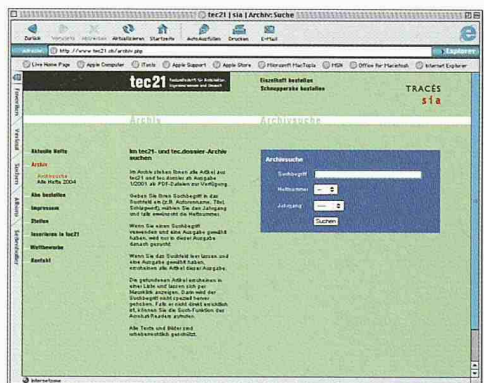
tec21 | sia | Archiv: Suche

Zurück Vorwärts Abbrechen Aktualisieren Startseite AutoAusfüllen Drucken E-Mail

Adresse: http://www.tec21.ch/archiv.php

Live Home Page Apple Computer iTools Apple Support Apple Store Microsoft MacTopia MSN Office for Macintosh Internet Explorer

tec21 Fachzeitschrift für Architekten, Ingenieure und Umwelt

Einzelheft bestellen
Schnupperabo bestellen

TRACÉS
sia

Archiv Archivsuche

Aktuelle Hefte
Archiv
Archivsuche
Alle Hefte 2004
Abo bestellen
Impressum
Stellen
Inserieren in tec21
Wettbewerbe
Kontakt

Im tec21- und tec.dossier-Archiv suchen

Im Archiv stehen Ihnen alle Artikel aus tec21 und tec.dossier ab Ausgabe 1/2001 als PDF-Dateien zur Verfügung.

Geben Sie Ihren Suchbegriff in das Suchfeld ein (z.B. Autorenname, Titel, Schlagwort), wählen Sie den Jahrgang und falls erwünscht die Heftnummer.

Wenn Sie einen Suchbegriff verwenden und eine Ausgabe gewählt haben, wird nur in dieser Ausgabe danach gesucht.

Wenn Sie das Suchfeld leer lassen und eine Ausgabe gewählt haben, erscheinen alle Artikel dieser Ausgabe.

Die gefundenen Artikel erscheinen in einer Liste und lassen sich per Mausklick anzeigen. Dann wird der Suchbegriff nicht speziell hervorgehoben. Falls er nicht direkt ersichtlich ist, können Sie die Such-Funktion des Acrobat Readers nutzen.

Alle Texte und Bilder sind urheberrechtlich geschützt.

Archivsuche
Suchbegriff
Heftnummer
Jahrgang
Suchen

Favoriten Verlauf Suchen Album Seitenfolder

Internetzone